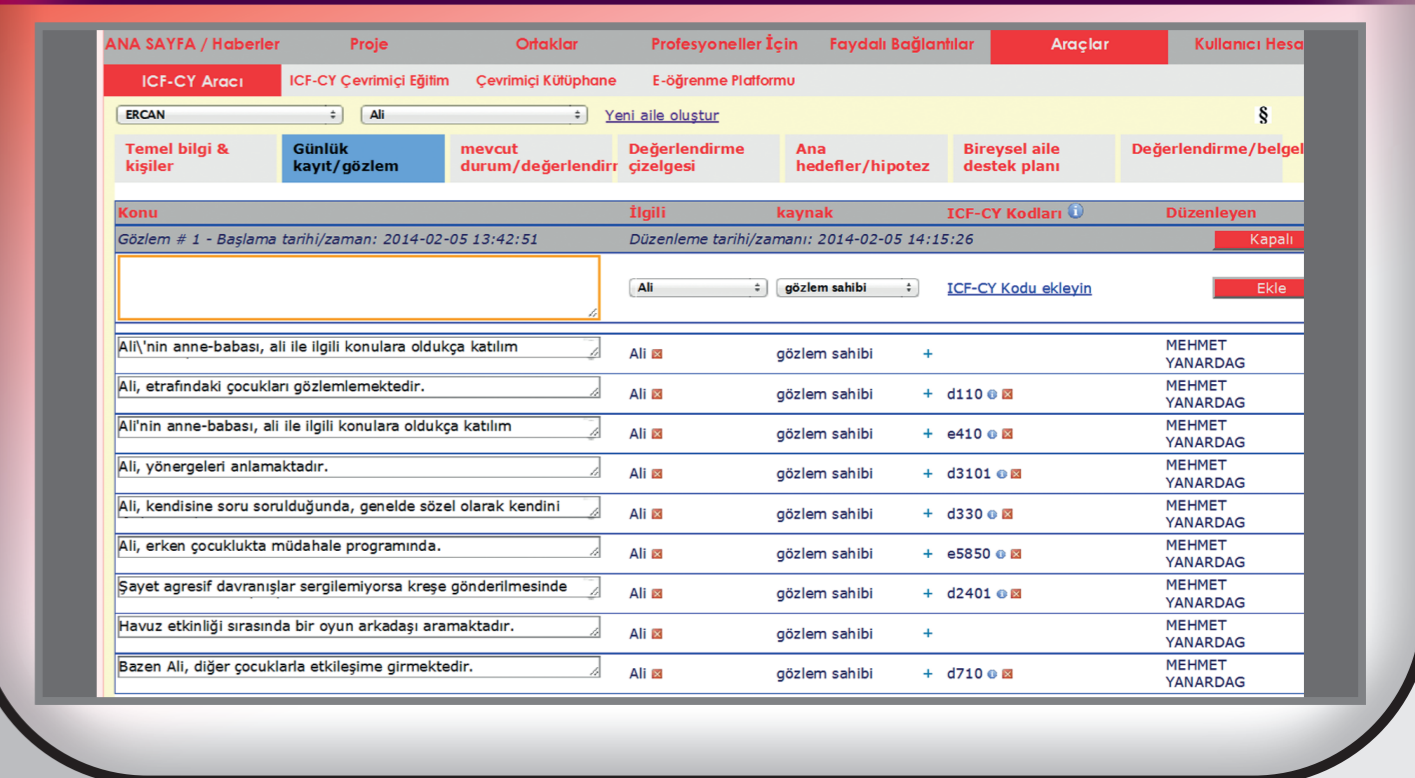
ANA SAYFA / Haberler Proje Ortaklar Profesyoneller İçin Faydalı Bağlantılar Araçlar Kullanıcı Hesa

ICF-CY Aracı ICF-CY Çevrimiçi Eğitim Çevrimiçi Kütüphane E-öğrenme Platformu

ERCAN | Ali | Yeni aile oluştur §

Temel bilgi & kişiler | Günlük kayıt/gözlem | mevcut durum/değerlendirr | Değerlendirme çizelgesi | Ana hedefler/hipotez | Bireysel aile destek planı | Değerlendirme/belgel

| Konu | İlgili | kaynak | ICF-CY Kodları | Düzenleyen |
|---|---|---|---|---|
| Gözlem # 1 - Başlama tarihi/zamanı: 2014-02-05 13:42:51 | Düzenleme tarihi/zamanı: 2014-02-05 14:15:26 | | | Kapalı |
| | Ali | gözlem sahibi | ICF-CY Kodu ekleyin | Ekle |
| Ali\'nin anne-babası, ali ile ilgili konulara oldukça katılım | Ali | gözlem sahibi | + | MEHMET YANARDAG |
| Ali, etrafındaki çocukları gözlemlemektedir. | Ali | gözlem sahibi | + d110 | MEHMET YANARDAG |
| Ali'nin anne-babası, ali ile ilgili konulara oldukça katılım | Ali | gözlem sahibi | + e410 | MEHMET YANARDAG |
| Ali, yönergeleri anlamaktadır. | Ali | gözlem sahibi | + d3101 | MEHMET YANARDAG |
| Ali, kendisine soru sorulduğunda, genelde sözel olarak kendini | Ali | gözlem sahibi | + d330 | MEHMET YANARDAG |
| Ali, erken çocuklukta müdahale programında. | Ali | gözlem sahibi | + e5850 | MEHMET YANARDAG |
| Şayet agresif davranışlar sergilemiyorsa kreşe gönderilmesinde | Ali | gözlem sahibi | + d2401 | MEHMET YANARDAG |
| Havuz etkinliği sırasında bir oyun arkadaşı aramaktadır. | Ali | gözlem sahibi | + | MEHMET YANARDAG |
| Bazen Ali, diğer çocuklarla etkileşime girmektedir. | Ali | gözlem sahibi | + d710 | MEHMET YANARDAG |